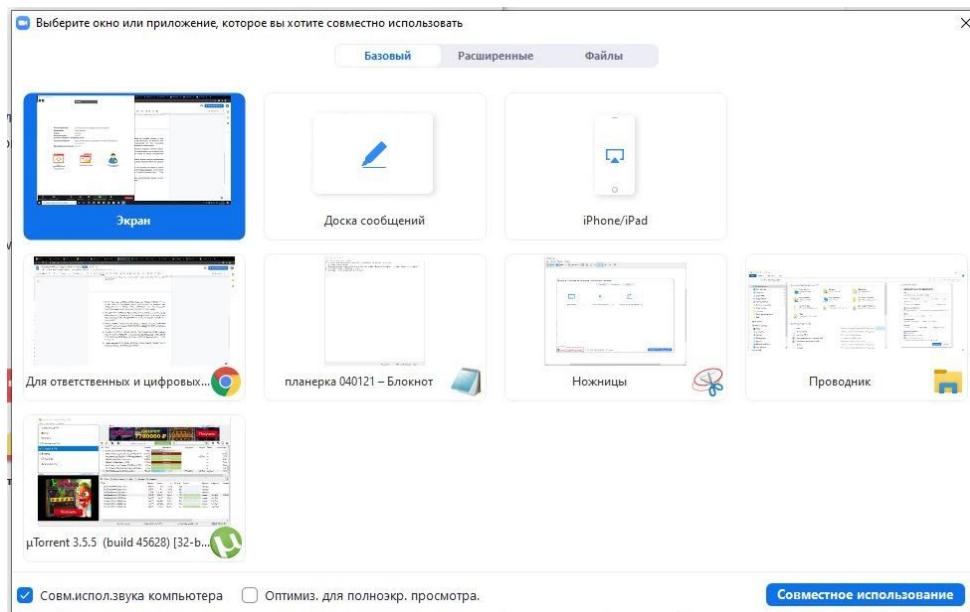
Выберите окно или приложение, которое вы хотите совместно использовать

Базовый Расширенные Файлы

Экран

Доска сообщений

iPhone/iPad

Для ответственных и цифровых...

планерка 040121 – Блокнот

Ножницы

Проводник

µTorrent 3.5.5 (build 45628) [32-b...

Совм.испол.звука компьютера

Оптимиз. для полноэкр. просмотра.

Совместное использование